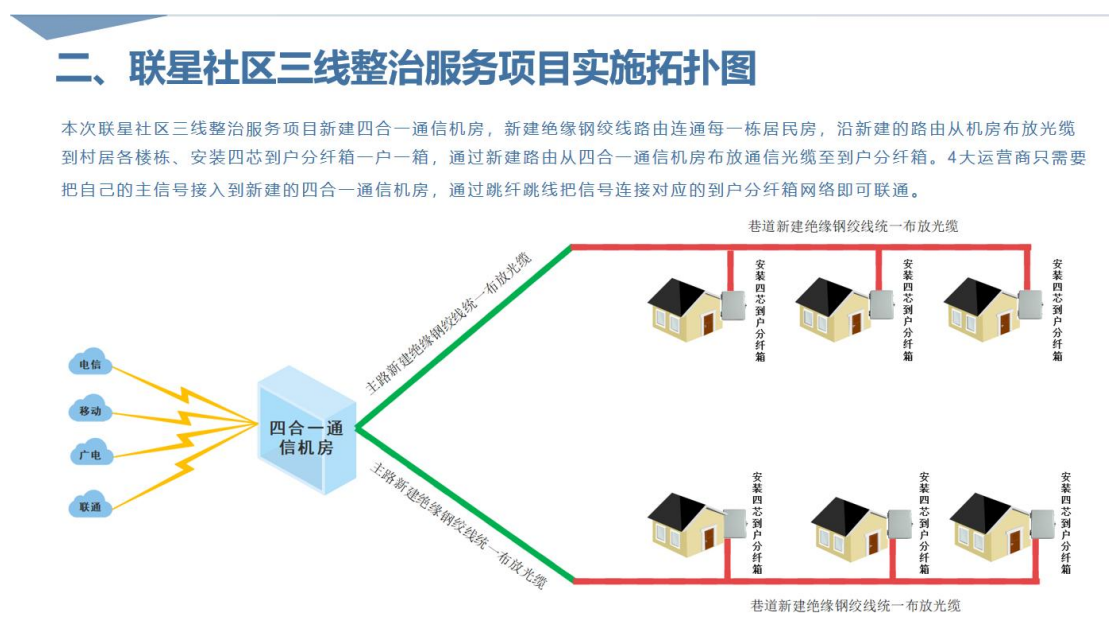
二、联星社区三线整治服务项目实施拓扑图

本次联星社区三线整治服务项目新建四合一通信机房，新建绝缘钢绞线路由连通每一栋居民房，沿新建的路由从机房布放光缆到村居各楼栋、安装四芯到户分纤箱一户一箱，通过新建路由从四合一通信机房布放通信光缆至到户分纤箱。4大运营商只需要把自己的主信号接入到新建的四合一通信机房，通过跳纤跳线把信号连接对应的到户分纤箱网络即可联通。

巷道新建绝缘钢绞线统一布放光缆

主路新建绝缘钢绞线统一布放光缆

安装四芯到户分纤箱

安装四芯到户分纤箱

安装四芯到户分纤箱

电信

移动

广电

联通

四合一通信机房

主路新建绝缘钢绞线统一布放光缆

安装四芯到户分纤箱

安装四芯到户分纤箱

安装四芯到户分纤箱

巷道新建绝缘钢绞线统一布放光缆